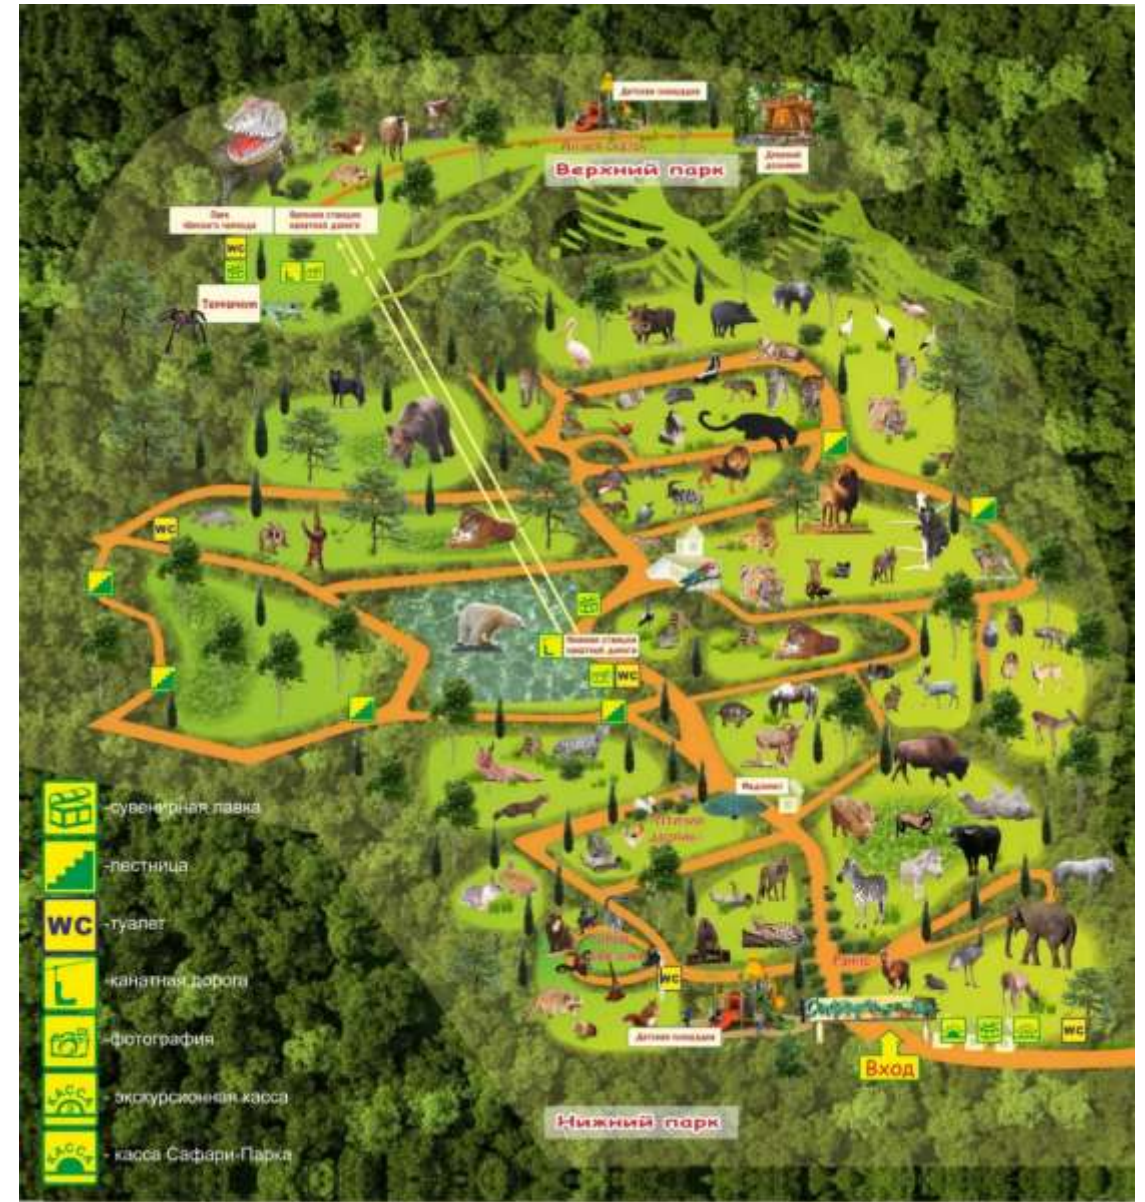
Детская площадка
Верхний парк
Парк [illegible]
Верхняя станция канатной дороги
WC
Тарантул
Нижняя станция канатной дороги
WC
WC
WC
Медпункт
Детская площадка
WC
Вход
WC
-сувенирная лавка
-лестница
WC -туалет
-канатная дорога
-фотография
КАССА - экскурсионная касса
КАССА - касса Сафари-Парка
Нижний парк